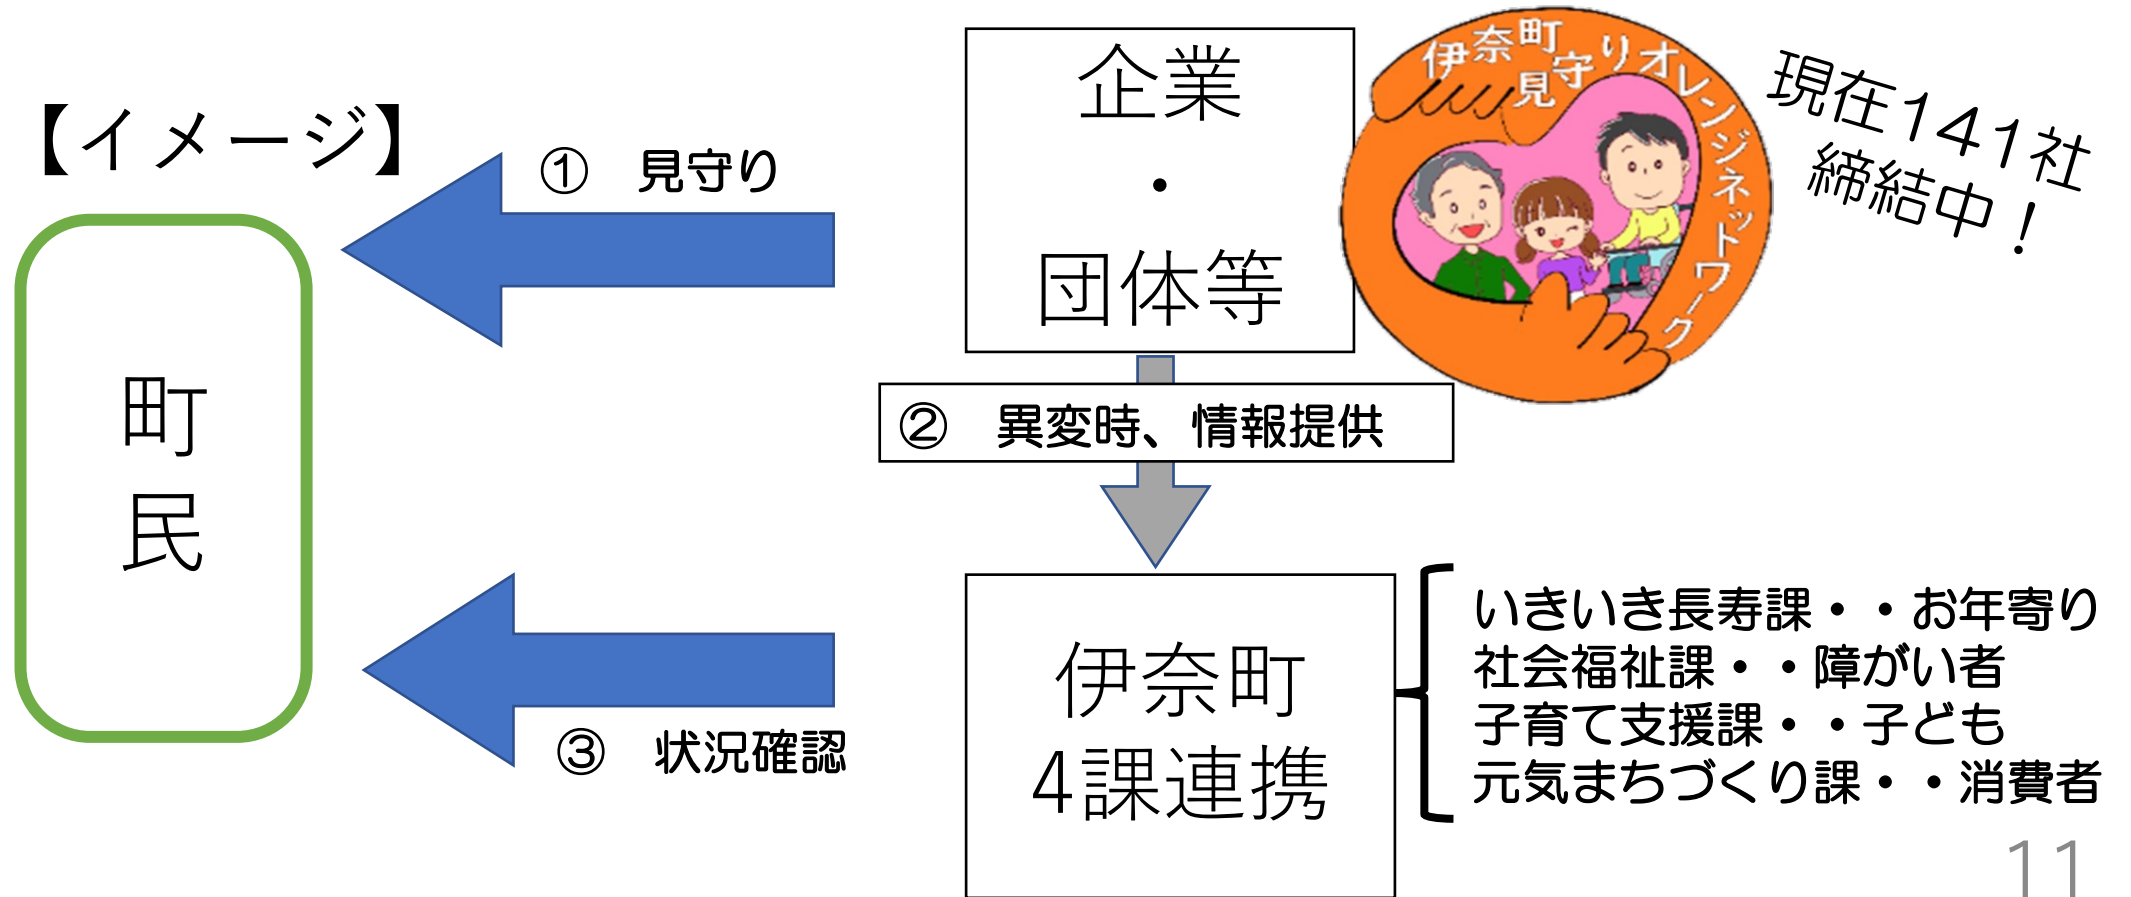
【イメージ】

町民

① 見守り

企業
・
団体等

伊奈町見守りオレンジネットワーク

現在141社締結中！

② 異変時、情報提供

③ 状況確認

伊奈町
4課連携

いきいき長寿課・・お年寄り
社会福祉課・・障がい者
子育て支援課・・子ども
元気まちづくり課・・消費者

11